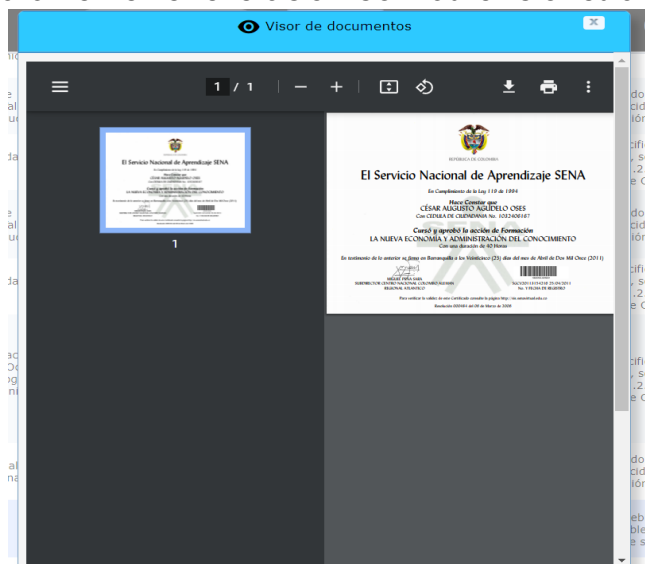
Visor de documentos

1 / 1

1

REPÚBLICA DE COLOMBIA

El Servicio Nacional de Aprendizaje SENA

En Cumplimiento de la Ley 119 de 1994

Hace Constar que
CÉSAR AUGUSTO AGUDELO OSES
Con CEDULA DE CIUDADANIA No. 1032406167

Cursó y aprobó la acción de Formación
LA NUEVA ECONOMÍA Y ADMINISTRACIÓN DEL CONOCIMIENTO
Con una duración de 40 Horas

En testimonio de lo anterior se firma en Barranquilla a los Veinticinco (25) días del mes de Abril de Dos Mil Once (2011)

MIGUEL PEÑA SARA
SUBDIRECTOR CENTRO NACIONAL COLOMBO ALEMAN
REGIONAL ATLANTICO

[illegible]
No. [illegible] DE REGISTRO

Para verificar la validez de este Certificado consulte la página http://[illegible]

Resolución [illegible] del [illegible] de Marzo de 2008